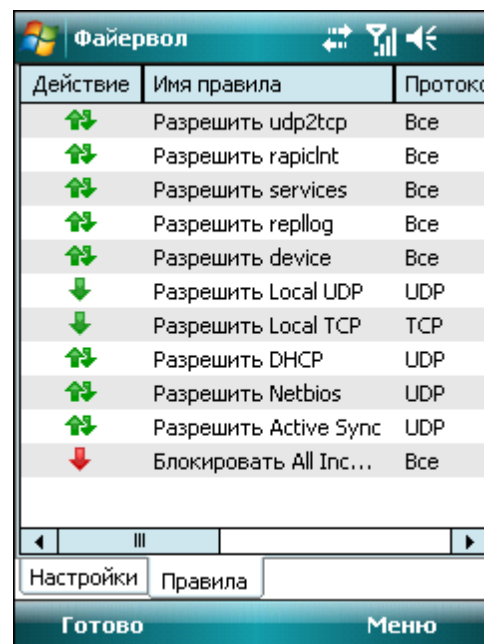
Файервол

| Действие | Имя правила | Протоко |
|---|---|---|
| | Разрешить udp2tcp | Все |
| | Разрешить rapiclnt | Все |
| | Разрешить services | Все |
| | Разрешить repllog | Все |
| | Разрешить device | Все |
| | Разрешить Local UDP | UDP |
| | Разрешить Local TCP | TCP |
| | Разрешить DHCP | UDP |
| | Разрешить Netbios | UDP |
| | Разрешить Active Sync | UDP |
| | Блокировать All Inc... | Все |

Настройки | Правила

Готово | Меню